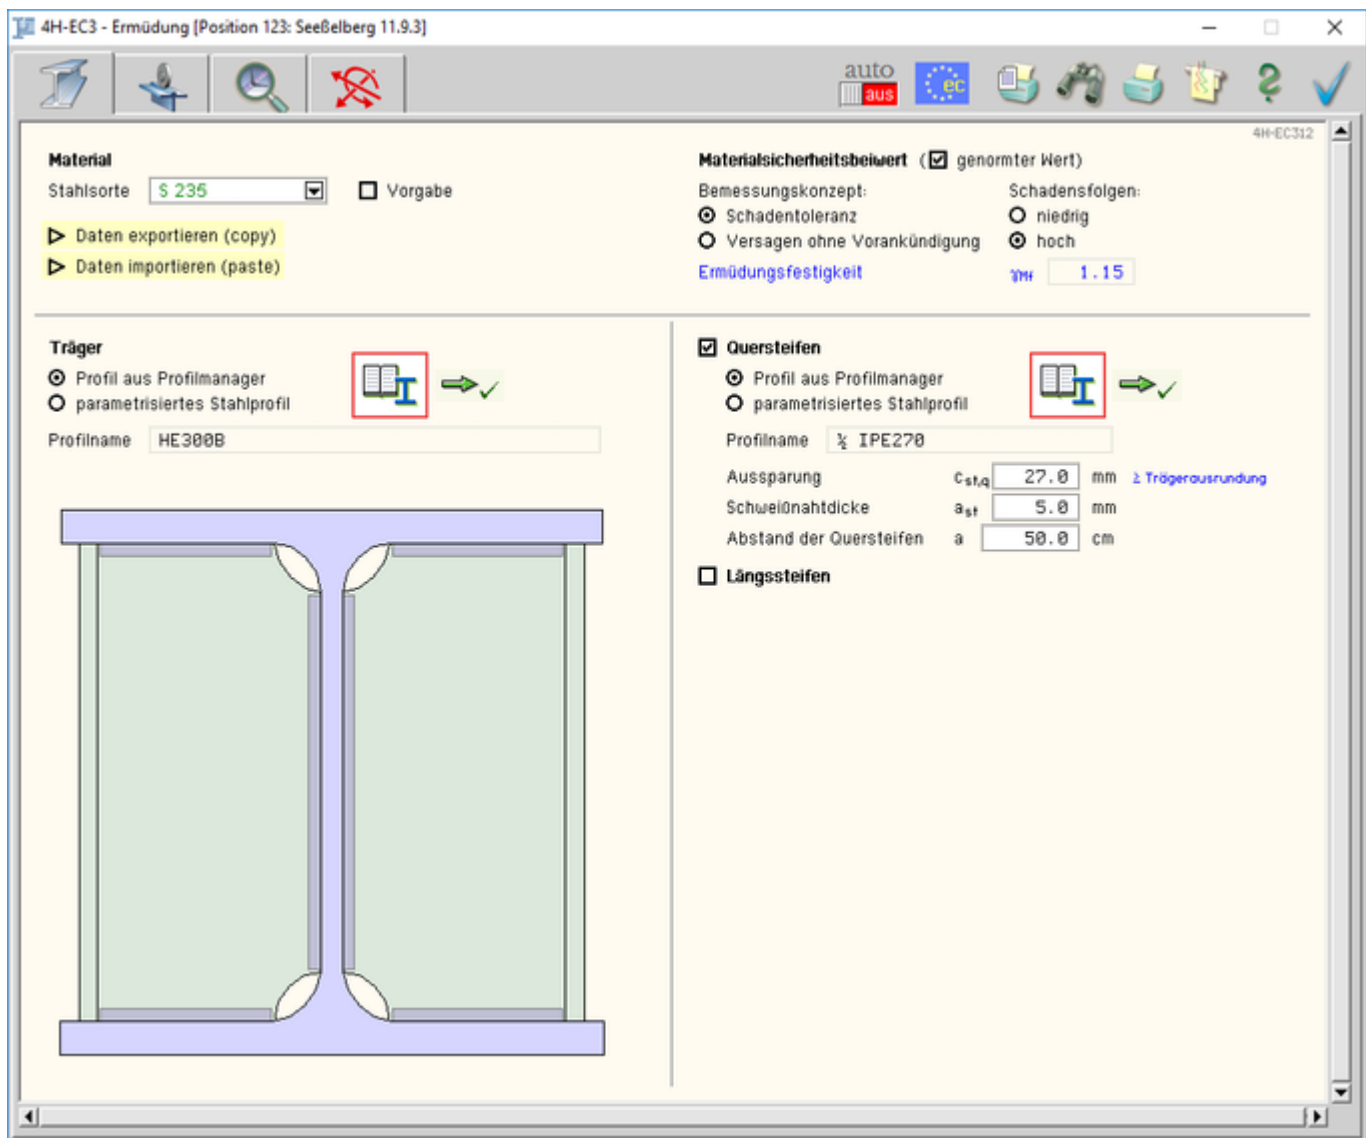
4H-EC3 - Ermüdung [Position 123: Seeßelberg 11.9.3]

auto
aus
ec

4H-EC312

Material
Stahlsorte S 235
Vorgabe
Daten exportieren (copy)
Daten importieren (paste)

Materialsicherheitsbeiwert ( genormter Wert)
Bemessungskonzept:
Schadentoleranz
Versagen ohne Vorankündigung
Schadensfolgen:
niedrig
hoch
Ermüdungsfestigkeit $\gamma_{Mf}$ 1.15

Träger
Profil aus Profilmanager
parametrisiertes Stahlprofil
Profilname HE300B

Quersteifen
Profil aus Profilmanager
parametrisiertes Stahlprofil
Profilname ½ IPE270
Aussparung $c_{st,q}$ 27.0 mm ≥ Trägerausrundung
Schweißnahtdicke $a_{st}$ 5.0 mm
Abstand der Quersteifen a 50.0 cm
Längssteifen